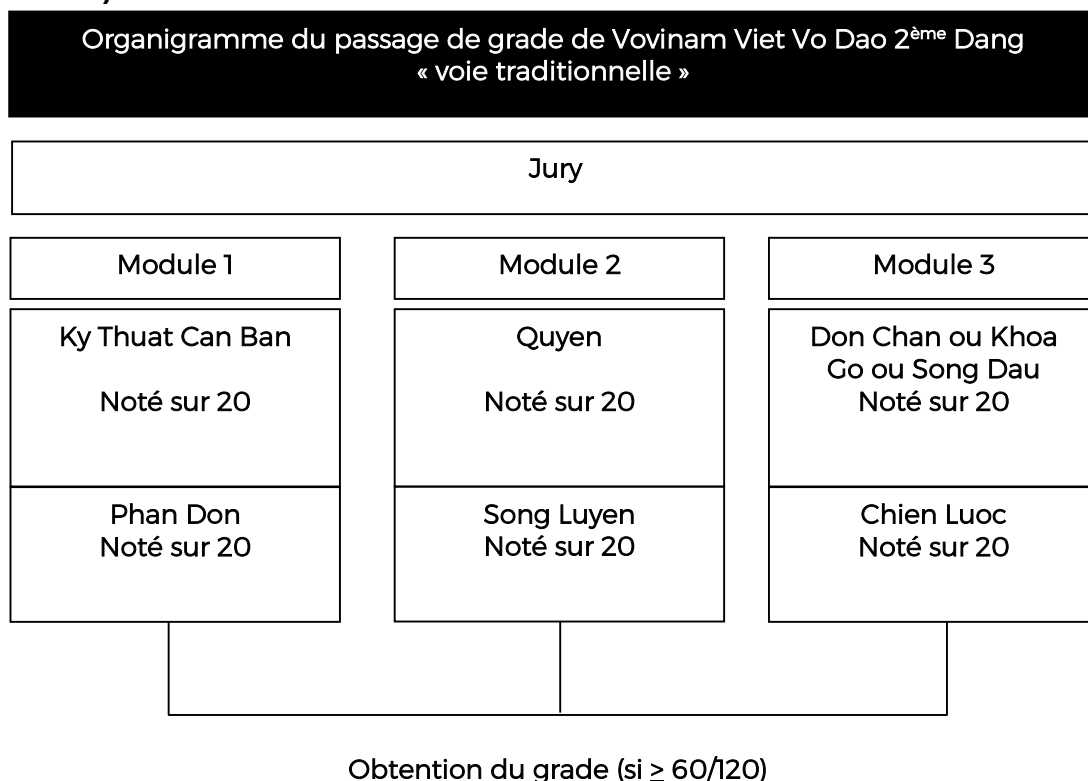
Organigramme du passage de grade de Vovinam Viet Vo Dao 2ème Dang « voie traditionnelle »

Jury

Module 1

Ky Thuat Can Ban

Noté sur 20

Phan Don
Noté sur 20

Module 2

Quyen

Noté sur 20

Song Luyen
Noté sur 20

Module 3

Don Chan ou Khoa Go ou Song Dau
Noté sur 20

Chien Luoc
Noté sur 20

Obtention du grade (si $\geq$ 60/120)